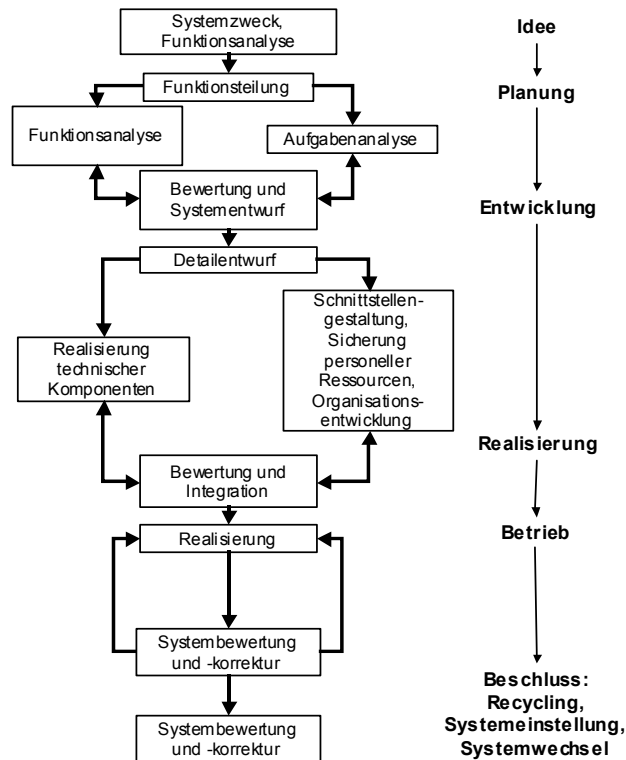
Systemzweck, Funktionsanalyse

Funktionsteilung

Funktionsanalyse

Aufgabenanalyse

Bewertung und Systementwurf

Detailentwurf

Realisierung technischer Komponenten

Schnittstellengestaltung, Sicherung personeller Ressourcen, Organisationsentwicklung

Bewertung und Integration

Realisierung

Systembewertung und -korrektur

Systembewertung und -korrektur

Idee

Planung

Entwicklung

Realisierung

Betrieb

Beschluss: Recycling, Systemeinstellung, Systemwechsel